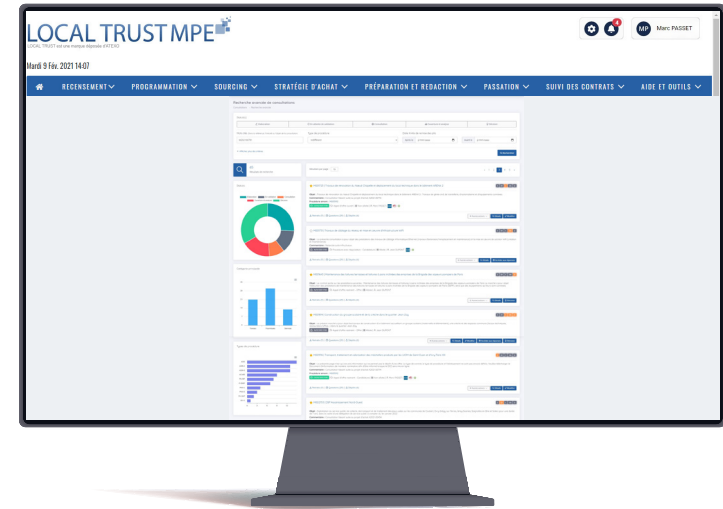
LOCAL TRUST MPE

LOCAL TRUST est une marque déposée d'ATEXO

Mardi 9 Fév. 2021 14:07

MP Marc PASSET

RECENSEMENT PROGRAMMATION SOURCING STRATÉGIE D'ACHAT PRÉPARATION ET REDACTION PASSATION SUIVI DES CONTRATS AIDE ET OUTILS

Recherche avancée de consultations

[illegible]